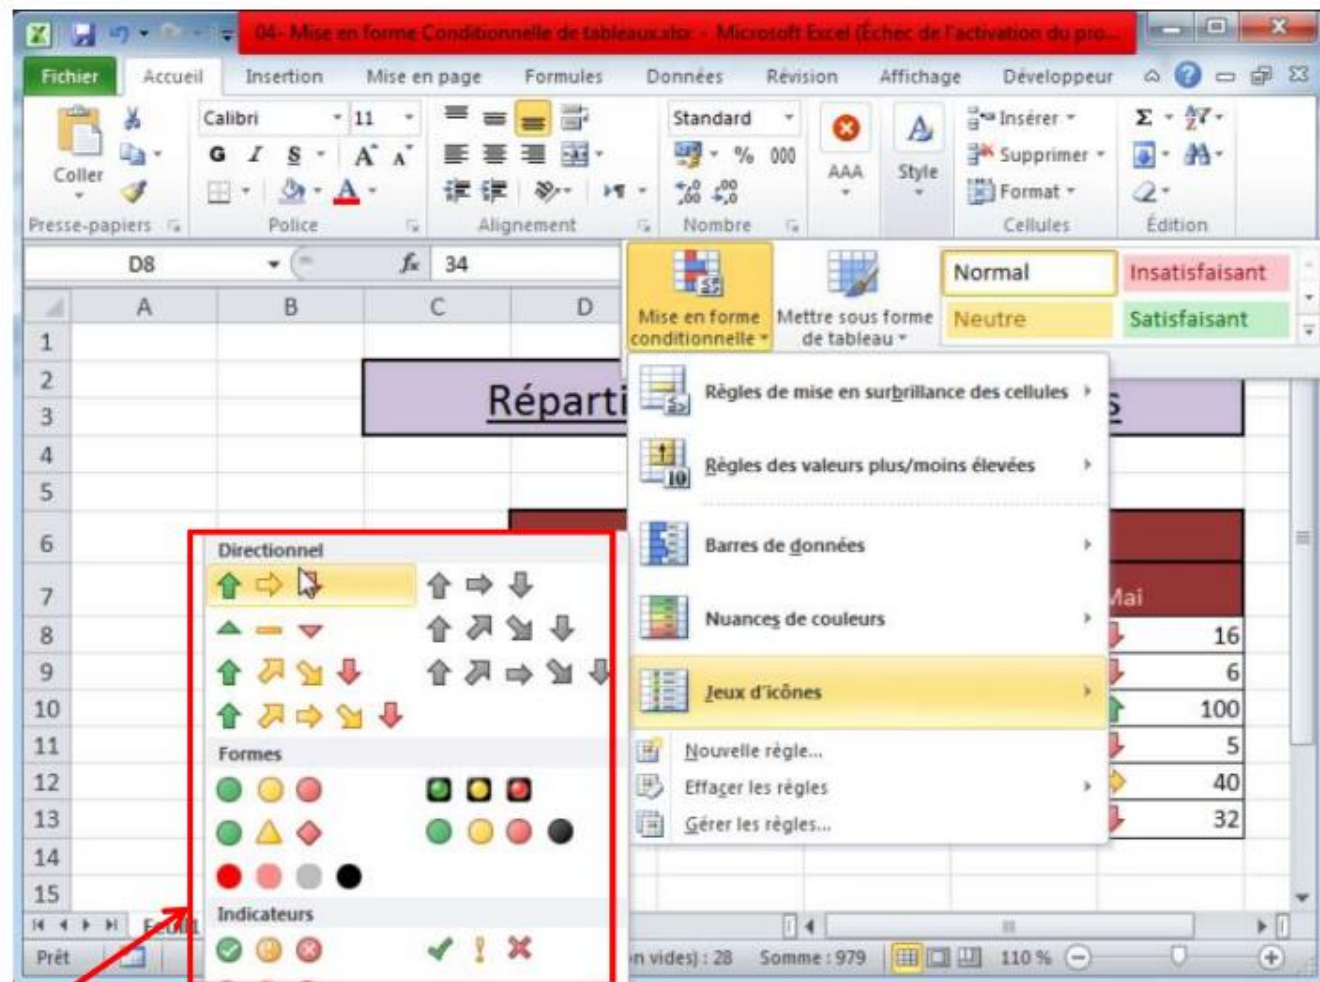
04- Mise en forme Conditionnelle de tableaux.xlsx - Microsoft Excel (Échec de l'activation du pro...

Fichier Accueil Insertion Mise en page Formules Données Révision Affichage Développeur

Coller
Presse-papiers
Calibri 11
G I S
Police
Alignement
Standard
% 000
Nombre
AAA
Style
Insérer
Supprimer
Format
Cellules
Édition

D8 34

Mise en forme conditionnelle
Mettre sous forme de tableau
Normal
Insatisfaisant
Neutre
Satisfaisant

A B C D

Réparti

Règles de mise en surbrillance des cellules
Règles des valeurs plus/moins élevées
Barres de données
Nuances de couleurs
Jeux d'icônes
Nouvelle règle...
Effacer les règles
Gérer les règles...

Directionnel
Formes
Indicateurs

Mai
16
6
100
5
40
32

1 2 3 4 5 6 7 8 9 10 11 12 13 14 15

Prêt
n vides) : 28 Somme : 979 110 %